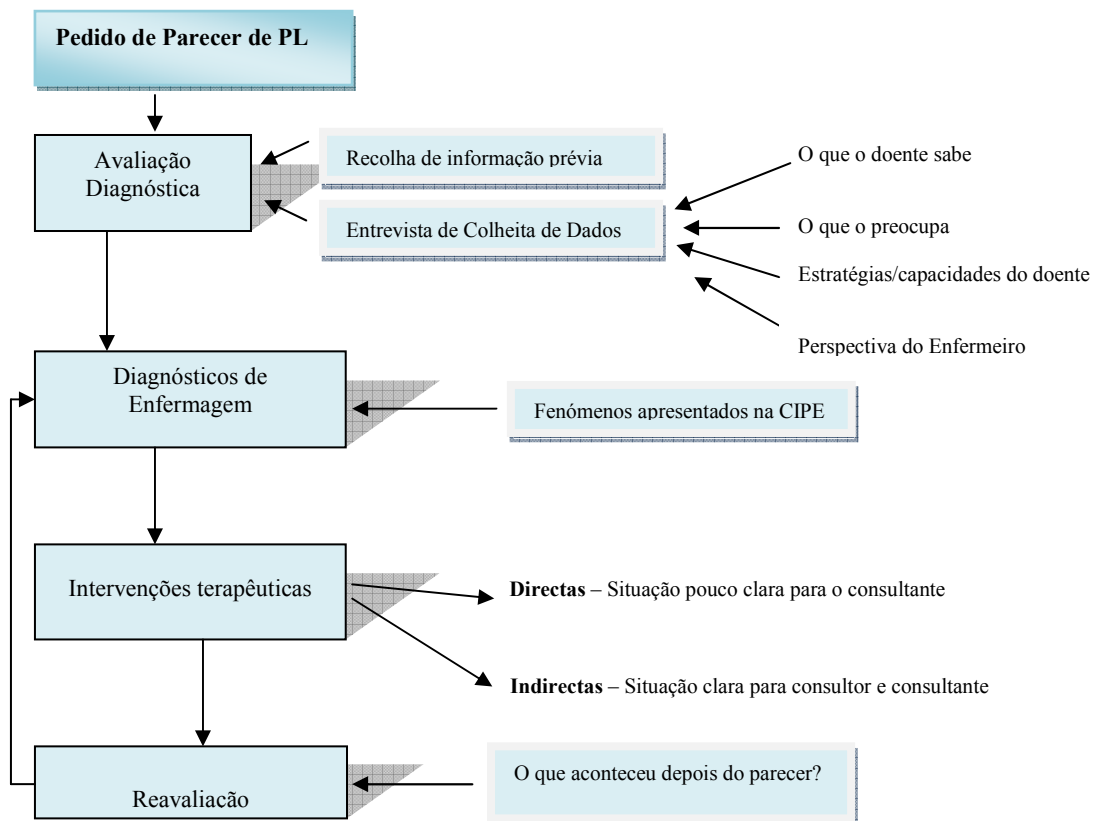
**Pedido de Parecer de PL**

Avaliação Diagnóstica

Recolha de informação prévia

Entrevista de Colheita de Dados

O que o doente sabe

O que o preocupa

Estratégias/capacidades do doente

Perspectiva do Enfermeiro

Diagnósticos de Enfermagem

Fenómenos apresentados na CIPE

Intervenções terapêuticas

**Directas** – Situação pouco clara para o consultante

**Indirectas** – Situação clara para consultor e consultante

Reavaliação

O que aconteceu depois do parecer?